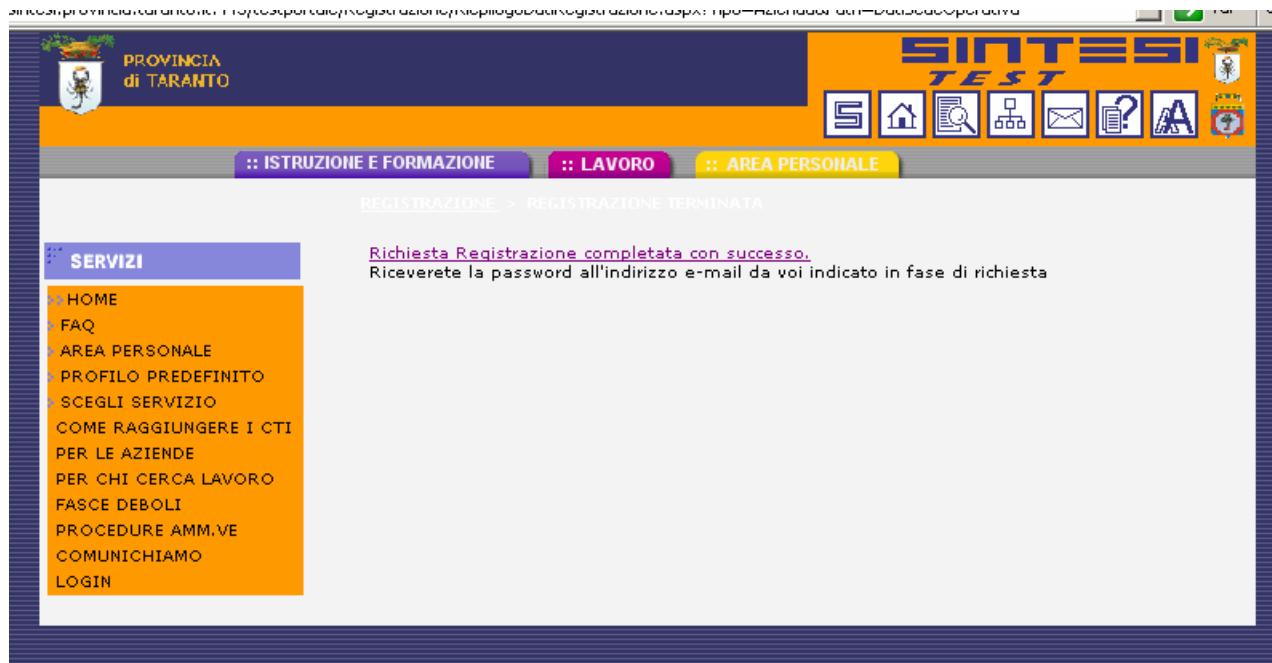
PROVINCIA di TARANTO

SINTESI TEST

:: ISTRUZIONE E FORMAZIONE
:: LAVORO
:: AREA PERSONALE

REGISTRAZIONE > REGISTRAZIONE TERMINATA

SERVIZI

HOME
FAQ
AREA PERSONALE
PROFILO PREDEFINITO
SCEGLI SERVIZIO
COME RAGGIUNGERE I CTI
PER LE AZIENDE
PER CHI CERCA LAVORO
FASCE DEBOLI
PROCEDURE AMM.VE
COMUNICHIAMO
LOGIN

Richiesta Registrazione completata con successo.
Riceverete la password all'indirizzo e-mail da voi indicato in fase di richiesta